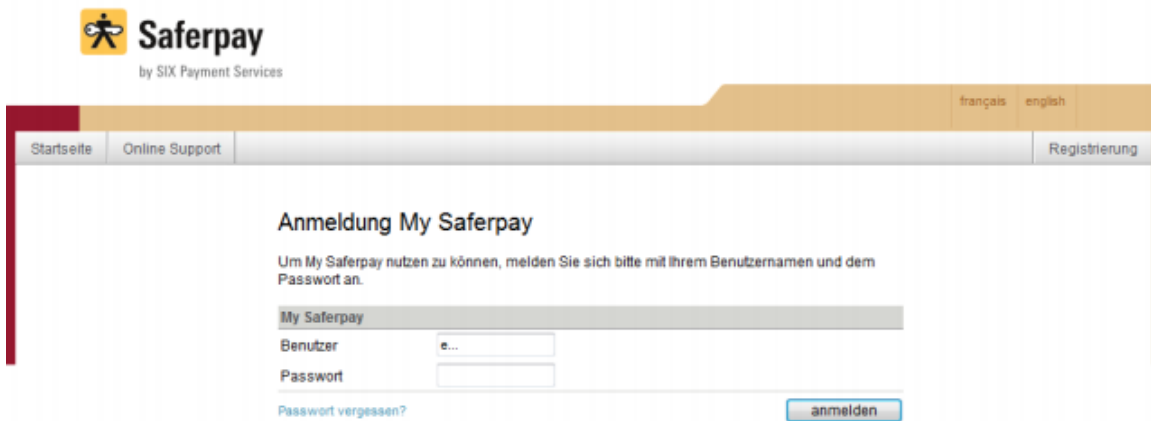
Saferpay
by SIX Payment Services

français english

Startseite Online Support Registrierung

Anmeldung My Saferpay

Um My Saferpay nutzen zu können, melden Sie sich bitte mit Ihrem Benutzernamen und dem Passwort an.

My Saferpay

Benutzer e...

Passwort

Passwort vergessen?

anmelden